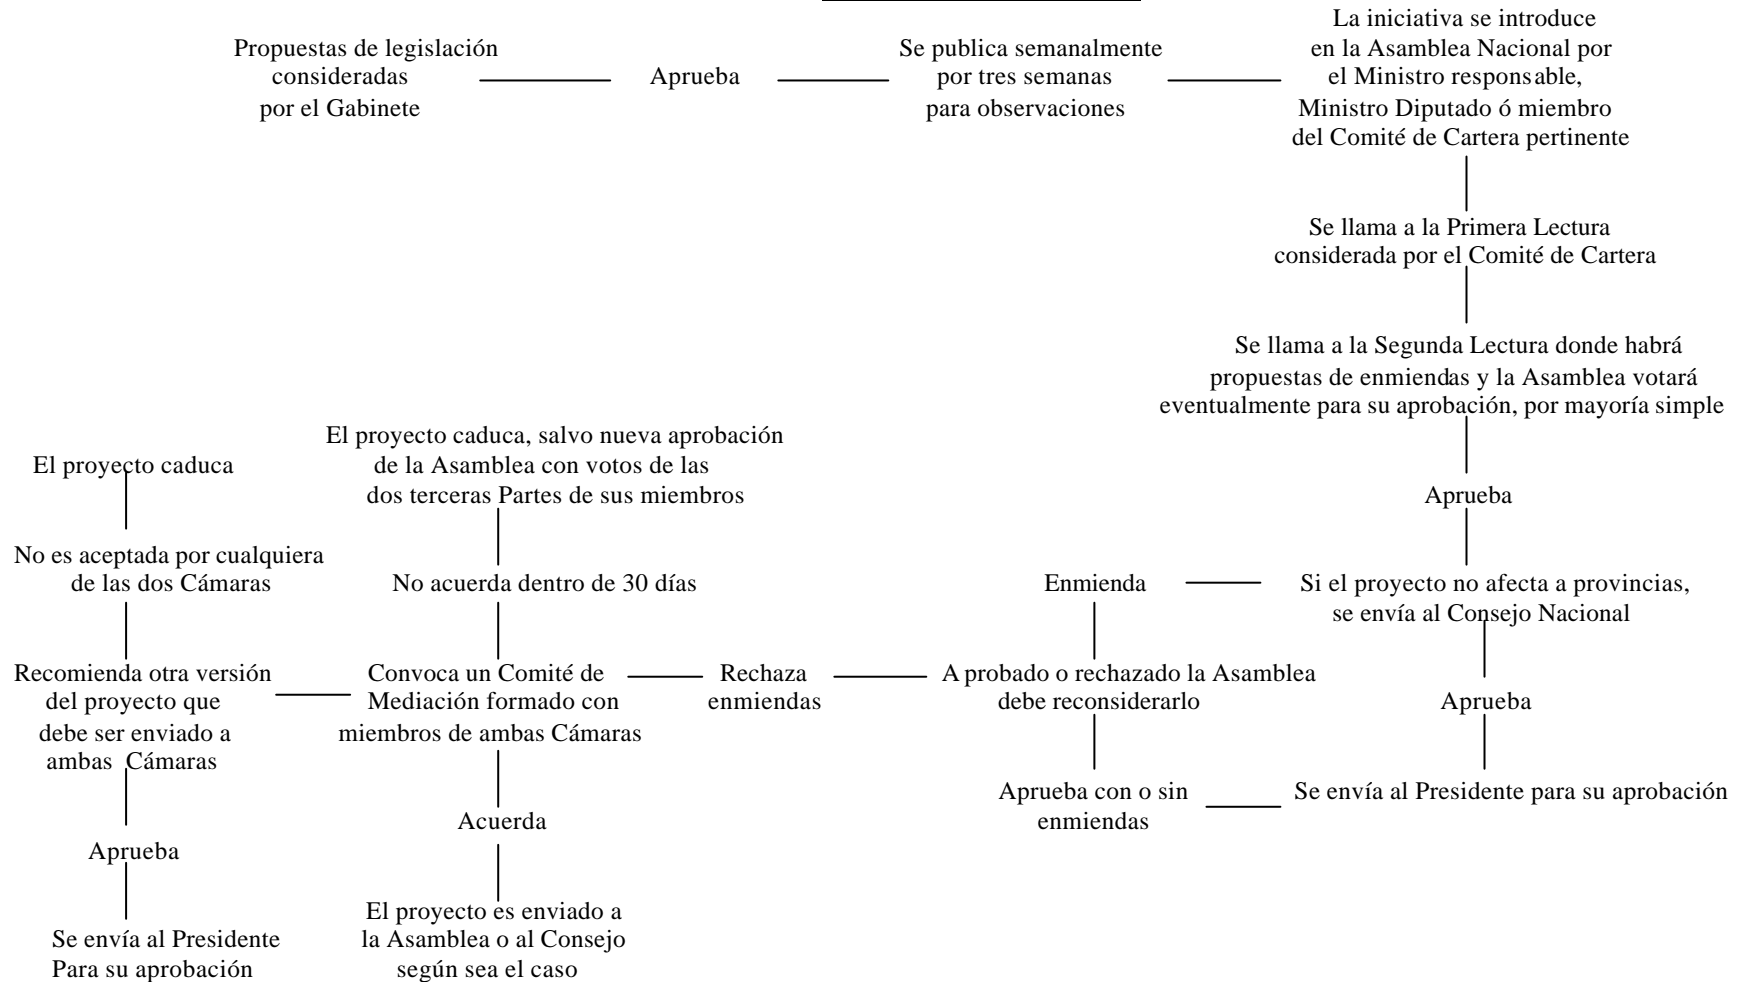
Propuestas de legislación consideradas por el Gabinete

Aprueba

Se publica semanalmente por tres semanas para observaciones

La iniciativa se introduce en la Asamblea Nacional por el Ministro responsable, Ministro Diputado ó miembro del Comité de Cartera pertinente

Se llama a la Primera Lectura considerada por el Comité de Cartera

Se llama a la Segunda Lectura donde habrá propuestas de enmiendas y la Asamblea votará eventualmente para su aprobación, por mayoría simple

Aprueba

Si el proyecto no afecta a provincias, se envía al Consejo Nacional

Enmienda

Aprueba

Se envía al Presidente para su aprobación

A probado o rechazado la Asamblea debe reconsiderarlo

Aprueba con o sin enmiendas

Rechaza enmiendas

Convoca un Comité de Mediación formado con miembros de ambas Cámaras

No acuerda dentro de 30 días

El proyecto caduca, salvo nueva aprobación de la Asamblea con votos de las dos terceras Partes de sus miembros

Acuerda

El proyecto es enviado a la Asamblea o al Consejo según sea el caso

Recomienda otra versión del proyecto que debe ser enviado a ambas Cámaras

No es aceptada por cualquiera de las dos Cámaras

El proyecto caduca

Aprueba

Se envía al Presidente Para su aprobación